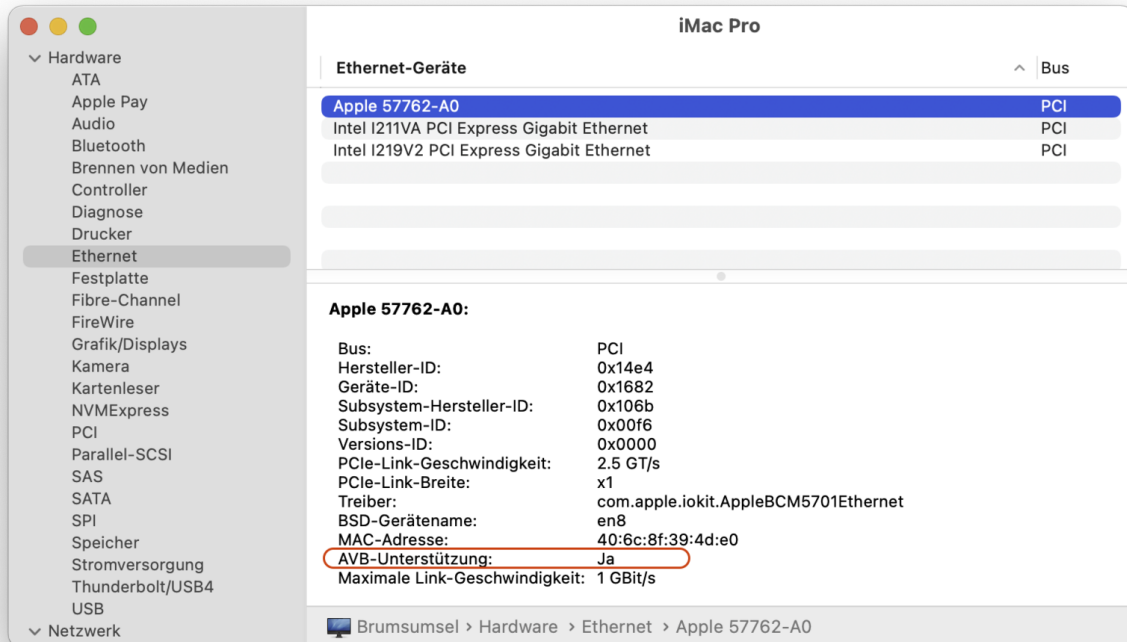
iMac Pro

Hardware
ATA
Apple Pay
Audio
Bluetooth
Brennen von Medien
Controller
Diagnose
Drucker
Ethernet
Festplatte
Fibre-Channel
FireWire
Grafik/Displays
Kamera
Kartenleser
NVMExpress
PCI
Parallel-SCSI
SAS
SATA
SPI
Speicher
Stromversorgung
Thunderbolt/USB4
USB
Netzwerk

| Ethernet-Geräte | Bus |
|---|---|
| Apple 57762-A0 | PCI |
| Intel I211VA PCI Express Gigabit Ethernet | PCI |
| Intel I219V2 PCI Express Gigabit Ethernet | PCI |

Apple 57762-A0:

| | |
|---|---|
| Bus: | PCI |
| Hersteller-ID: | 0x14e4 |
| Geräte-ID: | 0x1682 |
| Subsystem-Hersteller-ID: | 0x106b |
| Subsystem-ID: | 0x00f6 |
| Versions-ID: | 0x0000 |
| PCIe-Link-Geschwindigkeit: | 2.5 GT/s |
| PCIe-Link-Breite: | x1 |
| Treiber: | com.apple.iokit.AppleBCM5701Ethernet |
| BSD-Gerätename: | en8 |
| MAC-Adresse: | 40:6c:8f:39:4d:e0 |
| AVB-Unterstützung: | Ja |
| Maximale Link-Geschwindigkeit: | 1 GBit/s |

Brumsumsel › Hardware › Ethernet › Apple 57762-A0